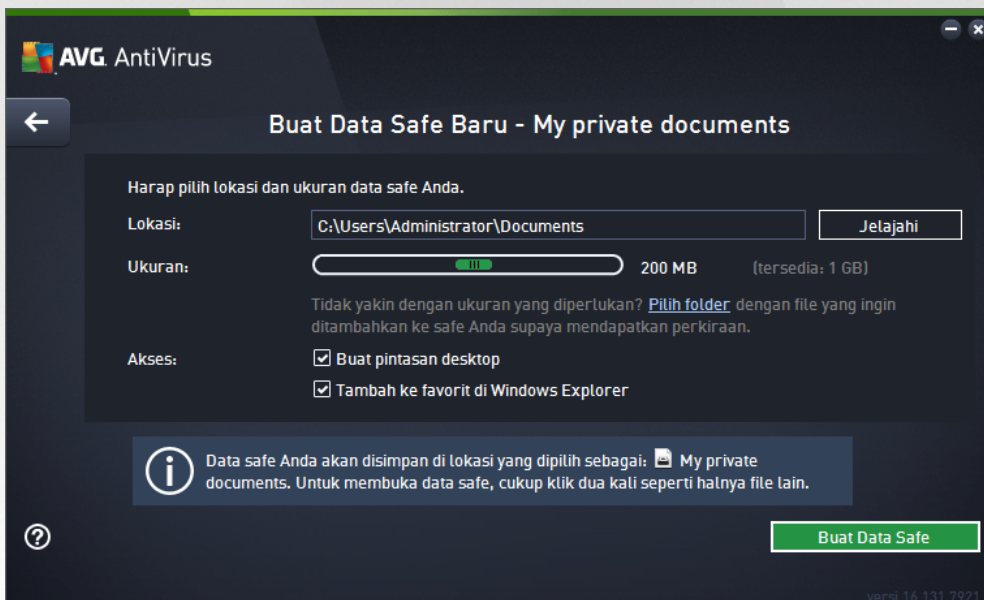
AVG. AntiVirus

Buat Data Safe Baru - My private documents

Harap pilih lokasi dan ukuran data safe Anda.

Lokasi: C:\Users\Administrator\Documents Jelajahi

Ukuran: 200 MB (tersedia: 1 GB)

Tidak yakin dengan ukuran yang diperlukan? Pilih folder dengan file yang ingin ditambahkan ke safe Anda supaya mendapatkan perkiraan.

Akses: Buat pintasan desktop

Tambah ke favorit di Windows Explorer

Data safe Anda akan disimpan di lokasi yang dipilih sebagai: My private documents. Untuk membuka data safe, cukup klik dua kali seperti halnya file lain.

Buat Data Safe

versi 16.131.7921